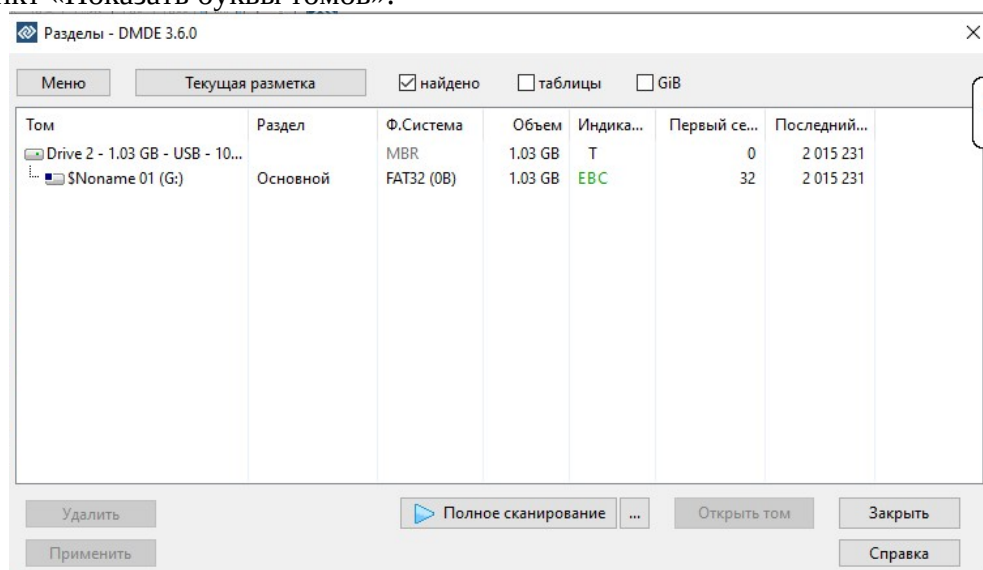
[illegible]кт «Показать буквы томов».

Разделы - DMDE 3.6.0

Меню
Текущая разметка
☑ найдено
☐ таблицы
☐ GiB

| Том | Раздел | Ф.Система | Объем | Индика... | Первый се... | Последний... |
|---|---|---|---|---|---|---|
| Drive 2 - 1.03 GB - USB - 10... | | MBR | 1.03 GB | T | 0 | 2 015 231 |
| $Noname 01 (G:) | Основной | FAT32 (0B) | 1.03 GB | EBC | 32 | 2 015 231 |

Удалить
Применить
Полное сканирование
...
Открыть том
Закрыть
Справка